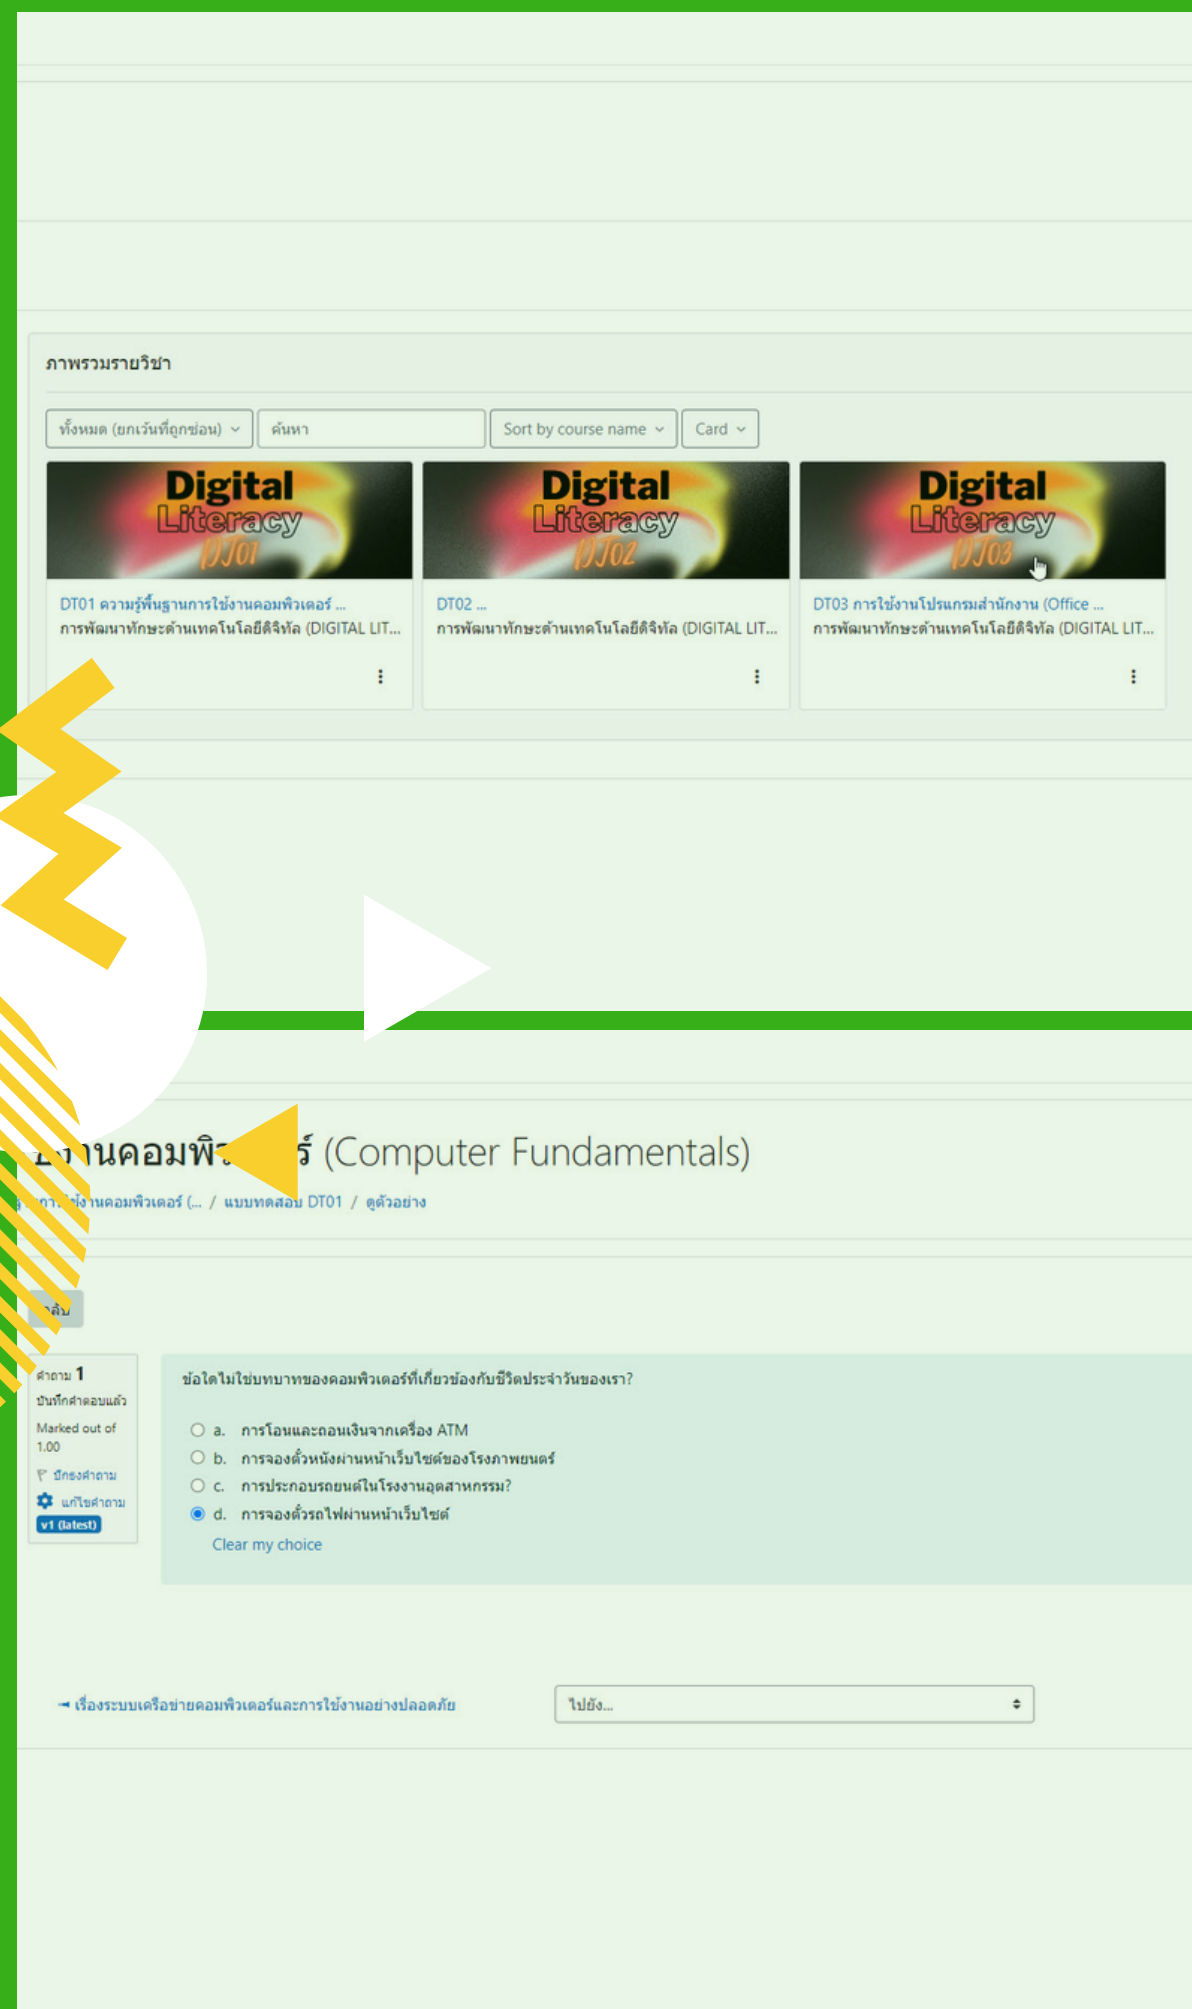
ภาพรวมรายวิชา

ทั้งหมด (ยกเว้นที่ถูกซ่อน) ⌄ | ค้นหา | Sort by course name ⌄ | Card ⌄

Digital Literacy DT01

DT01 ความรู้พื้นฐานการใช้งานคอมพิวเตอร์ ...
การพัฒนาทักษะด้านเทคโนโลยีดิจิทัล (DIGITAL LIT...

Digital Literacy DT02

DT02 ...
การพัฒนาทักษะด้านเทคโนโลยีดิจิทัล (DIGITAL LIT...

Digital Literacy DT03

DT03 การใช้งานโปรแกรมสำนักงาน (Office ...
การพัฒนาทักษะด้านเทคโนโลยีดิจิทัล (DIGITAL LIT...

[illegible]านคอมพิว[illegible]ร์ (Computer Fundamentals)

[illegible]การใช้งานคอมพิวเตอร์ (... / แบบทดสอบ DT01 / ดูตัวอย่าง

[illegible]ลับ

คำถาม 1
บันทึกคำตอบแล้ว
Marked out of 1.00
ปักธงคำถาม
แก้ไขคำถาม
v1 (latest)

ข้อใดไม่ใช่บทบาทของคอมพิวเตอร์ที่เกี่ยวข้องกับชีวิตประจำวันของเรา?

a. การโอนและถอนเงินจากเครื่อง ATM
b. การจองตั๋วหนังผ่านหน้าเว็บไซต์ของโรงภาพยนตร์
c. การประกอบรถยนต์ในโรงงานอุตสาหกรรม?
d. การจองตั๋วรถไฟผ่านหน้าเว็บไซต์
Clear my choice

◄ เรื่องระบบเครือข่ายคอมพิวเตอร์และการใช้งานอย่างปลอดภัย

ไปยัง...